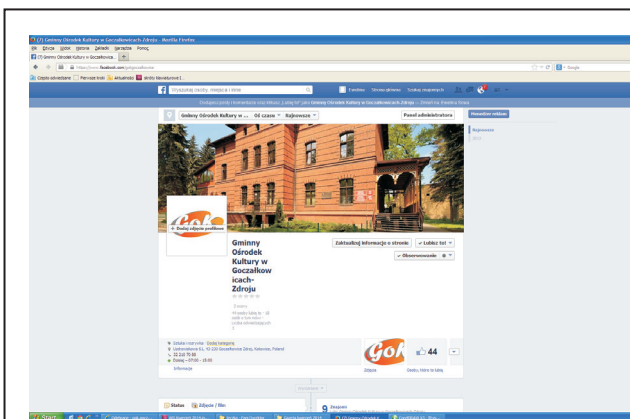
(7) Gminny Ośrodek Kultury w Goczałkowicach-Zdroju - Mozilla Firefox
Plik Edycja Widok Historia Zakładki Narzędzia Pomoc
(7) Gminny Ośrodek Kultury w Goczałkowica...
https://www.facebook.com/gokgoczalkowice
Google
Często odwiedzane Pierwsze kroki Aktualności
Wyszukaj osoby, miejsca i inne
Strona główna Szukaj znajomych
Gminny Ośrodek Kultury w ... Od czasu Najnowsze
Panel administratora
Promuj stronę
Najnowsze
2013
GOK
Dodaj zdjęcie profilowe
Gminny Ośrodek Kultury w Goczałkowicach-Zdroju
Zaktualizuj informacje o stronie
Lubisz to!
Obserwowanie
Szkoła
Szkolenie/nauczanie · Dodaj kategorię
Uzdrowiskowa 61, 43-230 Goczałkowice Zdrój, Katowice, Poland
32 210 70 00
Dzisiaj 07:00 - 19:00
Informacje
Zdjęcia
Osoby, które to lubią
44
Status
Zdjęcie / Film
Start